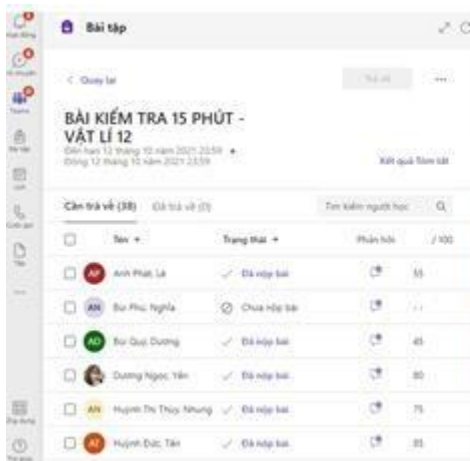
Bài tập

< Quay lại

Trả về

...

BÀI KIỂM TRA 15 PHÚT - VẬT LÍ 12

Đến hạn 12 tháng 10 năm 2021 23:59 • Đóng 12 tháng 10 năm 2021 23:59

Kết quả Tóm tắt

Cần trả về (38)   Đã trả về (0)   Tìm kiếm người học

| | Tên | Trạng thái | Phản hồi | /100 |
|---|---|---|---|---|
| AP | Anh Phát, Lê | Đã nộp bài | | 55 |
| AN | Bui Phu, Nghĩa | Chưa nộp bài | | -- |
| AD | Bui Quý, Dương | Đã nộp bài | | 45 |
| | Dương Ngọc, Yến | Đã nộp bài | | 80 |
| AN | Huỳnh Thị Thúy, Nhung | Đã nộp bài | | 75 |
| AT | Huỳnh Đức, Tấn | Đã nộp bài | | 85 |

Hoạt động
Trò chuyện
Teams
Bài tập
Lịch
Cuộc gọi
Tệp
...
Ứng dụng
Trợ giúp